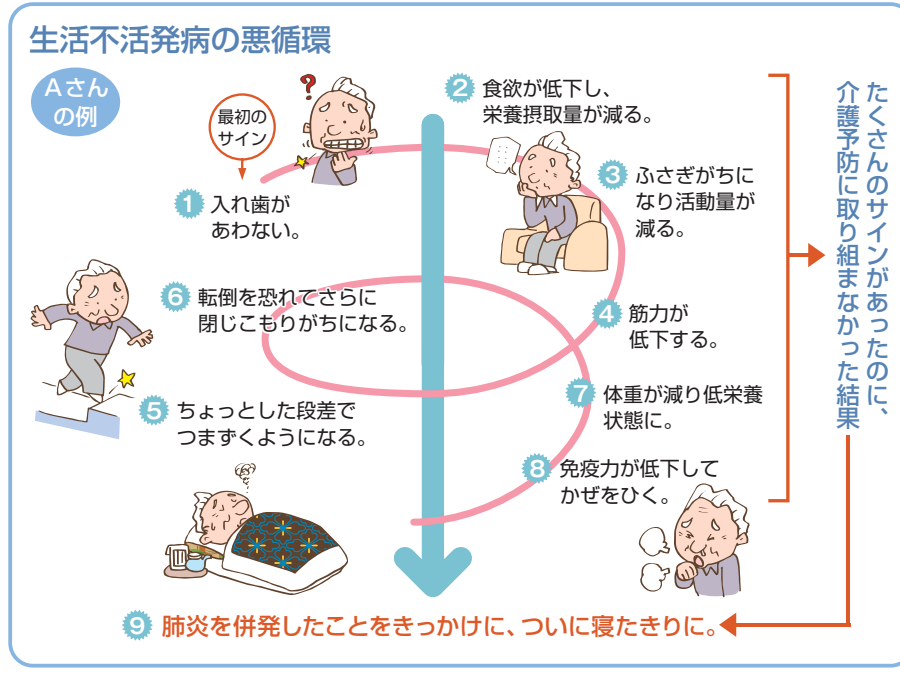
生活不活発病の悪循環

Aさんの例

最初のサイン

1 入れ歯があわない。

2 食欲が低下し、栄養摂取量が減る。

3 ふさぎがちになり活動量が減る。

4 筋力が低下する。

5 ちょっとした段差でつまずくようになる。

6 転倒を恐れてさらに閉じこもりがちになる。

7 体重が減り低栄養状態に。

8 免疫力が低下してかぜをひく。

たくさんのサインがあったのに、介護予防に取り組まなかった結果

9 肺炎を併発したことをきっかけに、ついに寝たきりに。